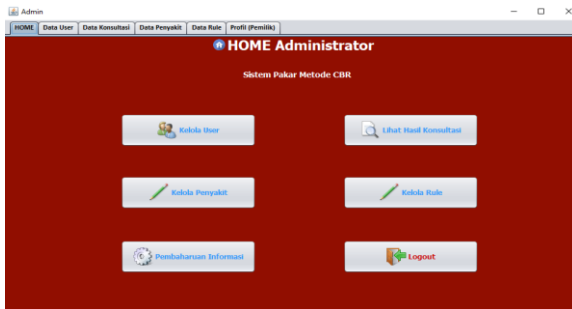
Admin

HOME | Data User | Data Konsultasi | Data Penyakit | Data Rule | Profil (Pemilik)

HOME Administrator

Sistem Pakar Metode CBR

Kelola User

Lihat Hasil Konsultasi

Kelola Penyakit

Kelola Rule

Pembaharuan Informasi

Logout